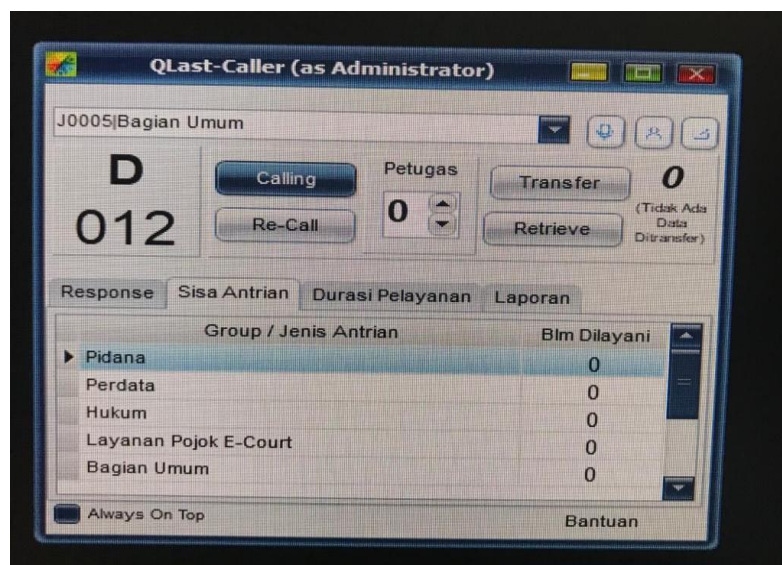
QLast-Caller (as Administrator)

J0005|Bagian Umum

D

012

Calling

Re-Call

Petugas

0

Transfer

Retrieve

0

(Tidak Ada Data Ditransfer)

Response | Sisa Antrian | Durasi Pelayanan | Laporan

| Group / Jenis Antrian | Blm Dilayani |
|---|---|
| Pidana | 0 |
| Perdata | 0 |
| Hukum | 0 |
| Layanan Pojok E-Court | 0 |
| Bagian Umum | 0 |

Always On Top

Bantuan